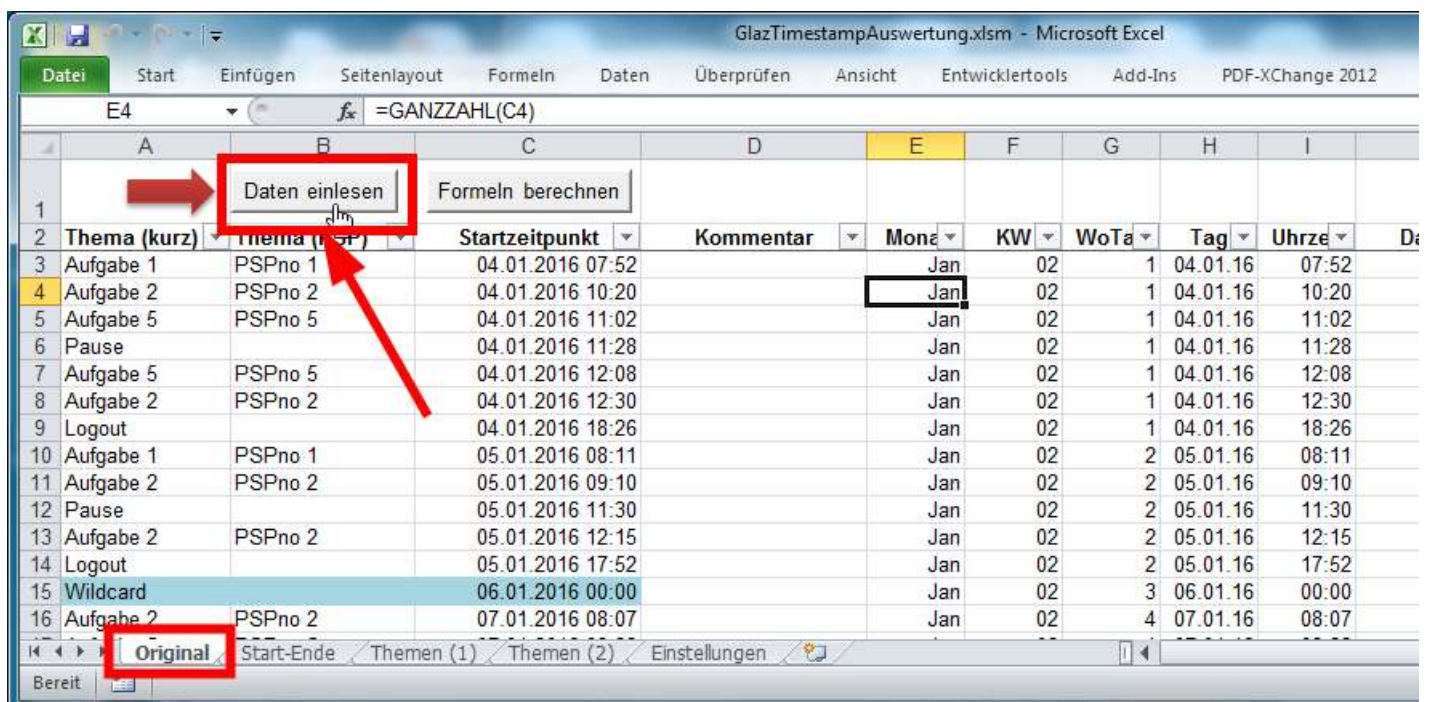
GlazTimestampAuswertung.xlsm - Microsoft Excel

Datei | Start | Einfügen | Seitenlayout | Formeln | Daten | Überprüfen | Ansicht | Entwicklertools | Add-Ins | PDF-XChange 2012

E4 $f_x$ =GANZZAHL(C4)

Daten einlesen | Formeln berechnen

| | A | B | C | D | E | F | G | H | I | |
|---|---|---|---|---|---|---|---|---|---|---|
| 1 | | | | | | | | | | |
| 2 | Thema (kurz) | Thema (PSP) | Startzeitpunkt | Kommentar | Mona | KW | WoTa | Tag | Uhrze | Da |
| 3 | Aufgabe 1 | PSPno 1 | 04.01.2016 07:52 | | Jan | 02 | 1 | 04.01.16 | 07:52 | |
| 4 | Aufgabe 2 | PSPno 2 | 04.01.2016 10:20 | | Jan | 02 | 1 | 04.01.16 | 10:20 | |
| 5 | Aufgabe 5 | PSPno 5 | 04.01.2016 11:02 | | Jan | 02 | 1 | 04.01.16 | 11:02 | |
| 6 | Pause | | 04.01.2016 11:28 | | Jan | 02 | 1 | 04.01.16 | 11:28 | |
| 7 | Aufgabe 5 | PSPno 5 | 04.01.2016 12:08 | | Jan | 02 | 1 | 04.01.16 | 12:08 | |
| 8 | Aufgabe 2 | PSPno 2 | 04.01.2016 12:30 | | Jan | 02 | 1 | 04.01.16 | 12:30 | |
| 9 | Logout | | 04.01.2016 18:26 | | Jan | 02 | 1 | 04.01.16 | 18:26 | |
| 10 | Aufgabe 1 | PSPno 1 | 05.01.2016 08:11 | | Jan | 02 | 2 | 05.01.16 | 08:11 | |
| 11 | Aufgabe 2 | PSPno 2 | 05.01.2016 09:10 | | Jan | 02 | 2 | 05.01.16 | 09:10 | |
| 12 | Pause | | 05.01.2016 11:30 | | Jan | 02 | 2 | 05.01.16 | 11:30 | |
| 13 | Aufgabe 2 | PSPno 2 | 05.01.2016 12:15 | | Jan | 02 | 2 | 05.01.16 | 12:15 | |
| 14 | Logout | | 05.01.2016 17:52 | | Jan | 02 | 2 | 05.01.16 | 17:52 | |
| 15 | Wildcard | | 06.01.2016 00:00 | | Jan | 02 | 3 | 06.01.16 | 00:00 | |
| 16 | Aufgabe 2 | PSPno 2 | 07.01.2016 08:07 | | Jan | 02 | 4 | 07.01.16 | 08:07 | |

Original | Start-Ende | Themen (1) | Themen (2) | Einstellungen

Bereit